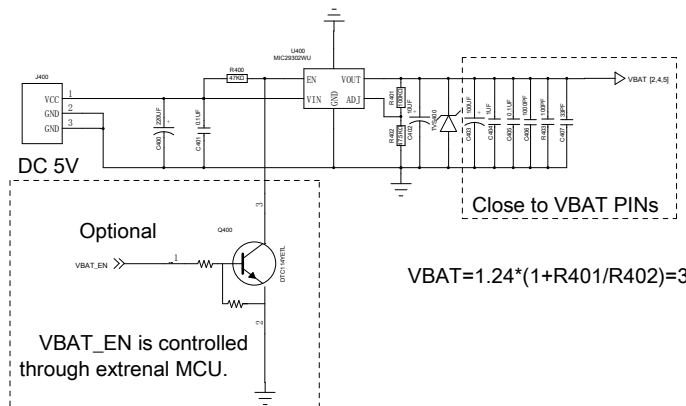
U400
MIC29302WU

J400

R400
47KΩ

EN
VIN
VOUT
GND
ADJ

VCC 1
GND 2
GND 3

C400 220UF
C401 0.1UF

R401 100KΩ
R402 47KΩ
C402 10UF
TVS400
C403 100UF
C404 1UF
C405 0.1UF
C406 100PF
R403 100PF
C407 33PF

VBAT [2,4,5]

DC 5V

Close to VBAT PINs

Optional

Q400
DTC114YETL

VBAT_EN

1
3
2

VBAT=1.24*(1+R401/R402)=3

VBAT_EN is controlled through extrenal MCU.